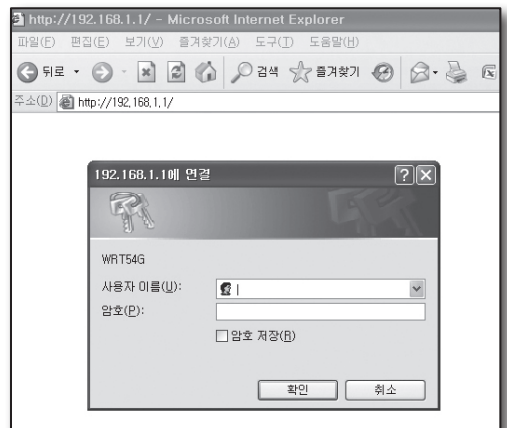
http://192.168.1.1/ - Microsoft Internet Explorer
파일(F) 편집(E) 보기(V) 즐겨찾기(A) 도구(T) 도움말(H)
뒤로 검색 즐겨찾기
주소(D) http://192.168.1.1/

192.168.1.1에 연결
WRT54G
사용자 이름(U):
암호(P):
암호 저장(R)
확인 취소